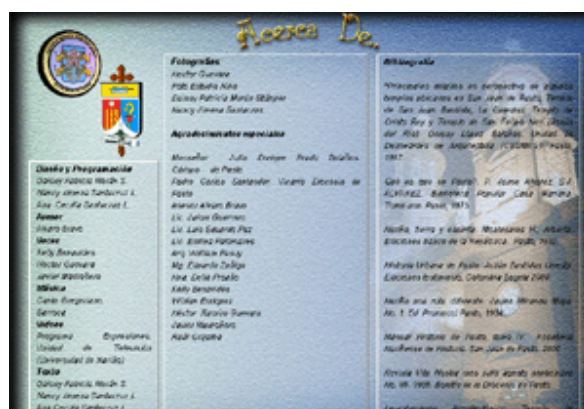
Acerca De.

Diseño y Programación
Daisay Patricia Morán S.
Nancy Jimena Santacruz L.
Ana Cecilia Santacruz L.
Avatar
Alvaro Bravo
Voces
Kelly Benavides
Héctor Guevara
Javier Mastrolloro
Música
Carlo Burgos
Barroca
Videos
Programa Expresiones, Unidad de Televisión (Universidad de Nariño)
Texto
Daisay Patricia Morán S.
Nancy Jimena Santacruz L.
Ana Cecilia Santacruz L.

Fotografías
Héctor Guevara
Pbth. Edisón Alva
Daisay Patricia Morán Sánchez
Nancy Jimena Santacruz

Agradecimientos especiales

Monseñor Julio Enrique Prado Bolaños Obispo de Pasto
Padre Carlos Santander Vicario Episcopal de Pasto
Alonso Alvaro Bravo
Lic. Julián Guerrero
Lic. Luis Eduardo Paz
Lic. Enrique Palomares
Arq. William Ponce
Mg. Eduardo Zúñiga
Arq. Lucia Pinedo
Kelly Benavides
Wilder Rodríguez
Héctor Rosero Guevara
Javier Mastrolloro
Aldair Loyaza

Bibliografía

"Principales edificios en perspectiva de algunos templos ubicados en San Juan de Pasto. Templo de San Juan Bautista, La Catedral, Templo de Cristo Rey y Templo de San Felipe Neri. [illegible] del Río. Daisay Lizeth Bastidas. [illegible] Universidad de Nariño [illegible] Pasto. 1997.

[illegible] Pasto. P. Jaime Alvarez. S.J. ALVAREZ, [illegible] Popular. Calle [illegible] Pasto, 1973.

Nariño, tierra y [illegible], Muñoz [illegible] H. Alberto. Biblioteca básica de la República, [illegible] 1972.

Historia Urbana de Pasto. Julián Bastidas Urresty. Ediciones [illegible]. Colombia, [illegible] 2000.

Nariño una rica diferente. Jaime Miranda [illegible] No. 1 Ed. Promoción Pasto, 1994.

Manual Histórico de Pasto, tomo IV. Academia Nariñense de Historia, San Juan de Pasto. 2000.

Revista Vida Nueva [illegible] de 1998. Boletín de la Diócesis de Pasto.

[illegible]